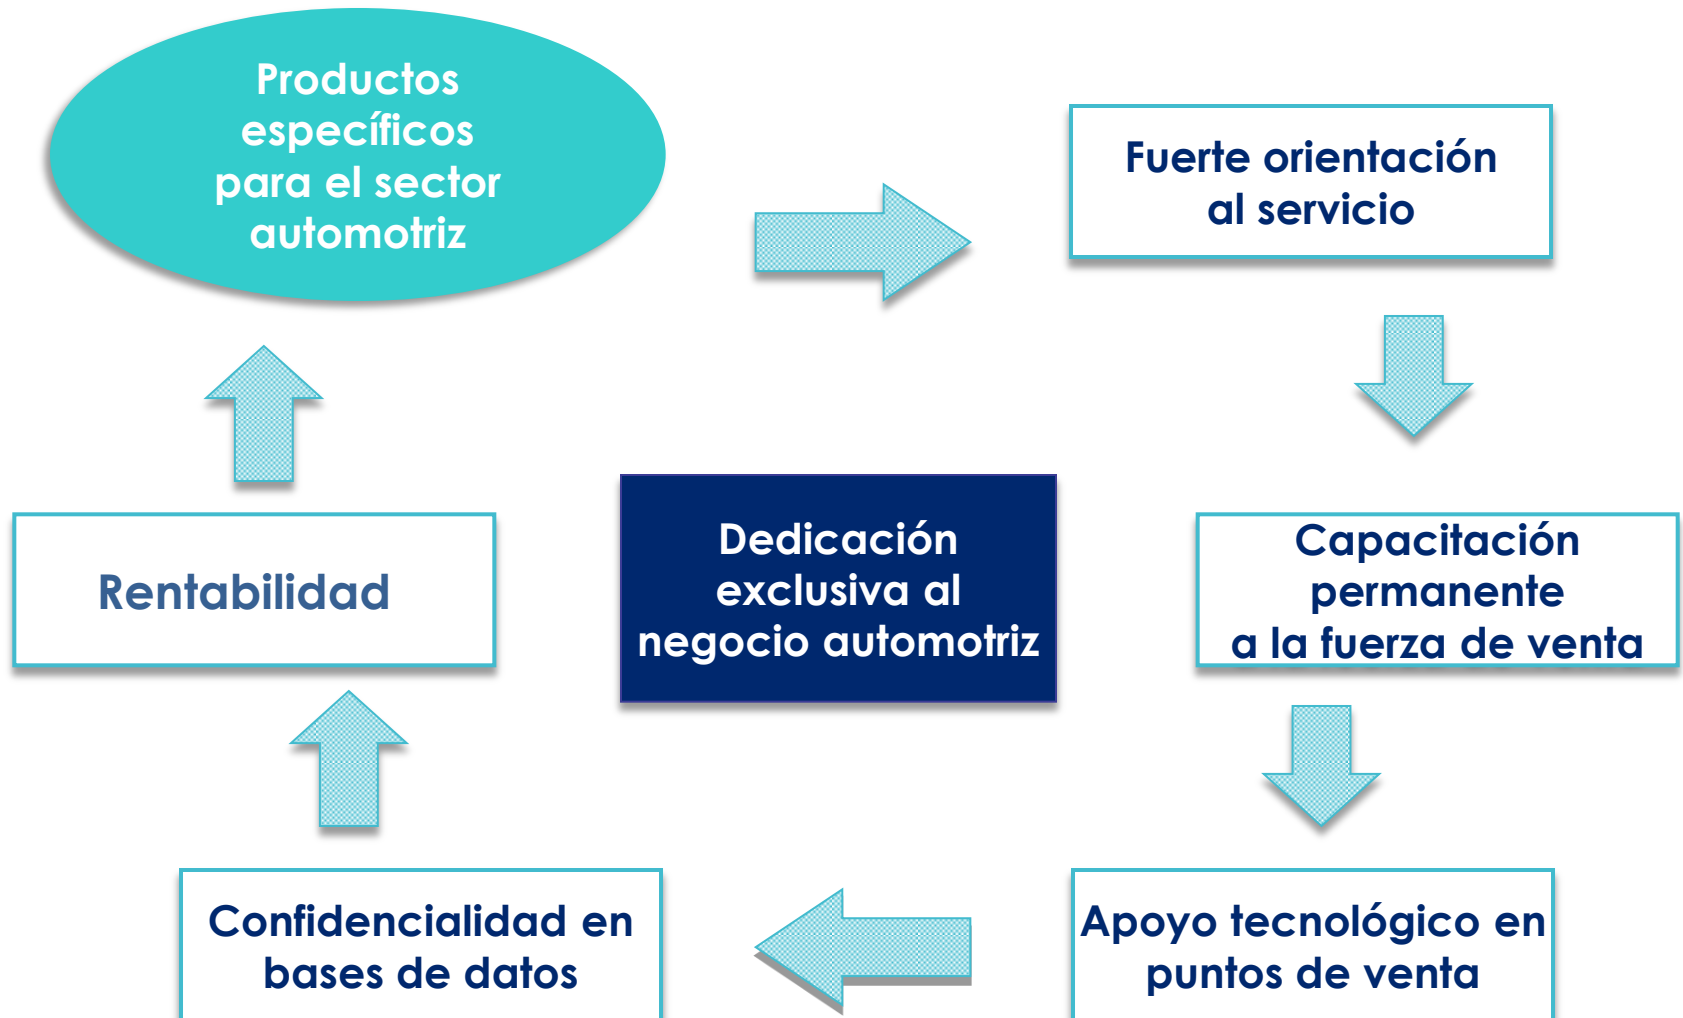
Productos específicos para el sector automotriz

Fuerte orientación al servicio

Capacitación permanente a la fuerza de venta

Dedicación exclusiva al negocio automotriz

Rentabilidad

Apoyo tecnológico en puntos de venta

Confidencialidad en bases de datos